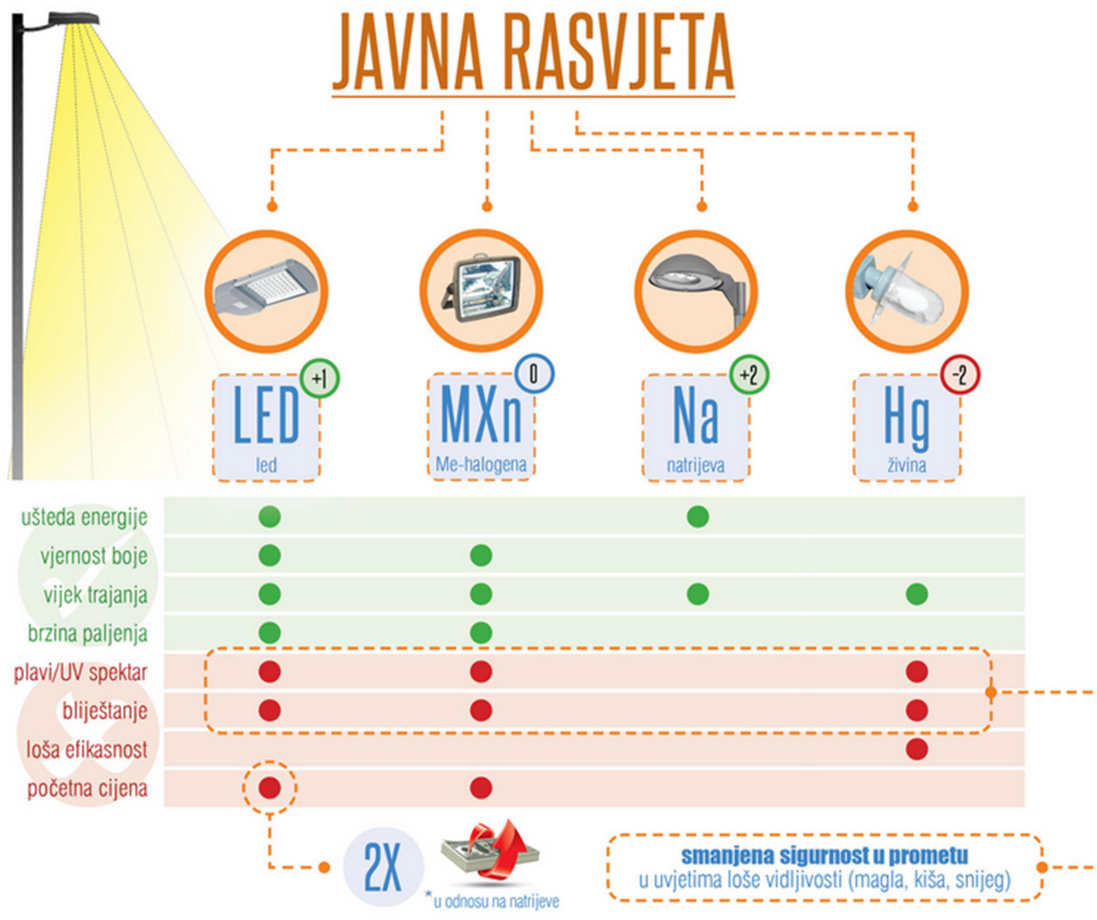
JAVNA RASVJETA

+1
LED
led

0
MXn
Me-halogena

+2
Na
natrijeva

-2
Hg
živina

| | LED | MXn | Na | Hg |
|---|---|---|---|---|
| ušteda energije | ● | | ● | |
| vjernost boje | ● | ● | | |
| vijek trajanja | ● | ● | ● | ● |
| brzina paljenja | ● | ● | | |
| plavi/UV spektar | ● | ● | | ● |
| blještanje | ● | ● | | ● |
| loša efikasnost | | | | ● |
| početna cijena | ● | ● | | |

2X
*u odnosu na natrijeve

smanjena sigurnost u prometu
u uvjetima loše vidljivosti (magla, kiša, snijeg)